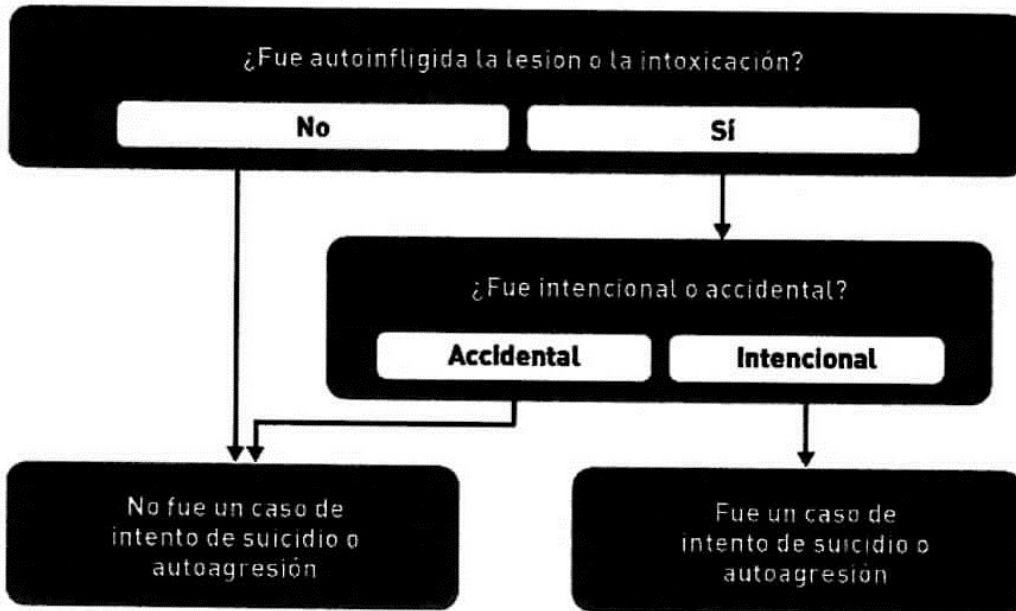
¿Fue autoinfligida la lesion o la intoxicación?

No

Sí

¿Fue intencional o accidental?

Accidental

Intencional

No fue un caso de intento de suicidio o autoagresión

Fue un caso de intento de suicidio o autoagresión